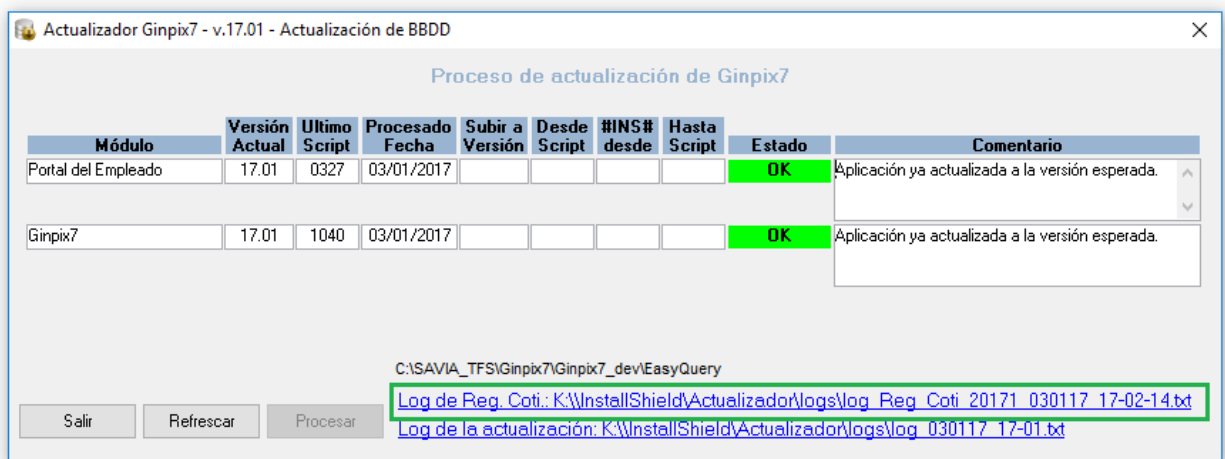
Actualizador Ginpix7 - v.17.01 - Actualización de BBDD

Proceso de actualización de Ginpix7

| Módulo | Versión Actual | Ultimo Script | Procesado Fecha | Subir a Versión | Desde Script | #INS# desde | Hasta Script | Estado | Comentario |
|---|---|---|---|---|---|---|---|---|---|
| Portal del Empleado | 17.01 | 0327 | 03/01/2017 | | | | | OK | Aplicación ya actualizada a la versión esperada. |
| Ginpix7 | 17.01 | 1040 | 03/01/2017 | | | | | OK | Aplicación ya actualizada a la versión esperada. |

C:\SAVIA_TFS\Ginpix7\Ginpix7_dev\EasyQuery

Salir
Refrescar
Procesar

Log de Reg. Coti.: K:\\InstallShield\Actualizador\logs\log_Reg_Coti_20171_030117_17-02-14.txt
Log de la actualización: K:\\InstallShield\Actualizador\logs\log_030117_17-01.txt